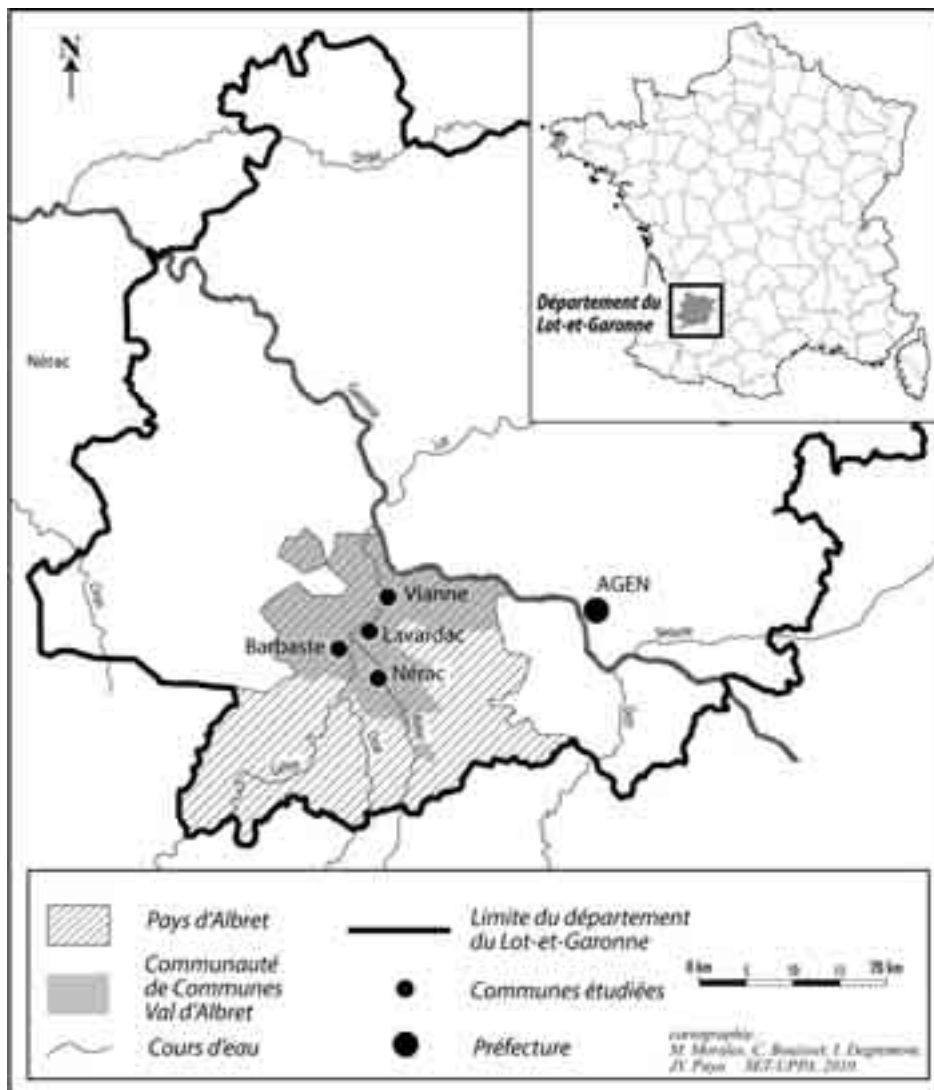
N

Dropt

Nérac

Lot

Département du Lot-et-Garonne

Vianne

Lavardac

Barbaste

Nérac

AGEN

Garonne

Pays d'Albret

Communauté de Communes Val d'Albret

Cours d'eau

Limite du département du Lot-et-Garonne

Communes étudiées

Préfecture

0 km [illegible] 25 km

cartographie : M. Morales, C. Bouisset, I. Degremont, JY. Puyo SET-UPPA, 2010.